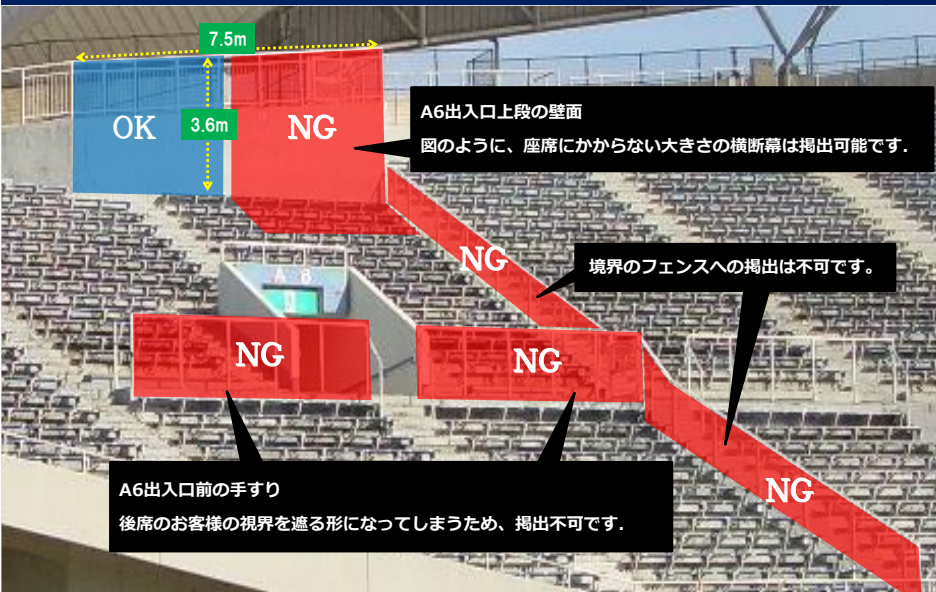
7.5m

3.6m

OK

NG

A6出入口上段の壁面

図のように、座席にかからない大きさの横断幕は掲出可能です.

NG

境界のフェンスへの掲出は不可です。

A 6

NG

NG

NG

A6出入口前の手すり

後席のお客様の視界を遮る形になってしまうため、掲出不可です.